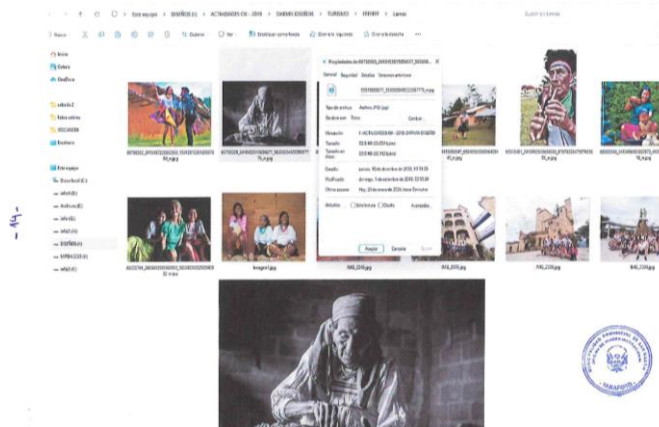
Este equipo > DISEÑOS (E:) > ACTIVIDADES CM - 2018 > DARWIN IZQUIERDO > TURISMO > FERRER > Lamas

Nuevo | Ordenar | Ver | Establecer como fondo | Girar a la izquierda | Girar a la derecha | ...

Inicio
Galería
OneDrive

Este equipo
Escritorio
Descargas
DISEÑOS (E:)

Propiedades de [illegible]
General | Seguridad | Detalles | Versiones anteriores

Tipo de archivo: Archivo JPG (.jpg)
Se abre con: Fotos | Cambiar...
Ubicación: E:\ACTIVIDADES CM - 2018\DARWIN IZQUIERDO\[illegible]
Tamaño: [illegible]
Tamaño en disco: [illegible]
Creado: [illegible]
Modificado: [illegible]
Último acceso: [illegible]
Atributos: Solo lectura | Oculto | Avanzados...

Aceptar | Cancelar | Aplicar

Imagen1.jpg
IMG_2235.jpg
IMG_2255.jpg
IMG_2258.jpg
IMG_2260.jpg

- 45 -